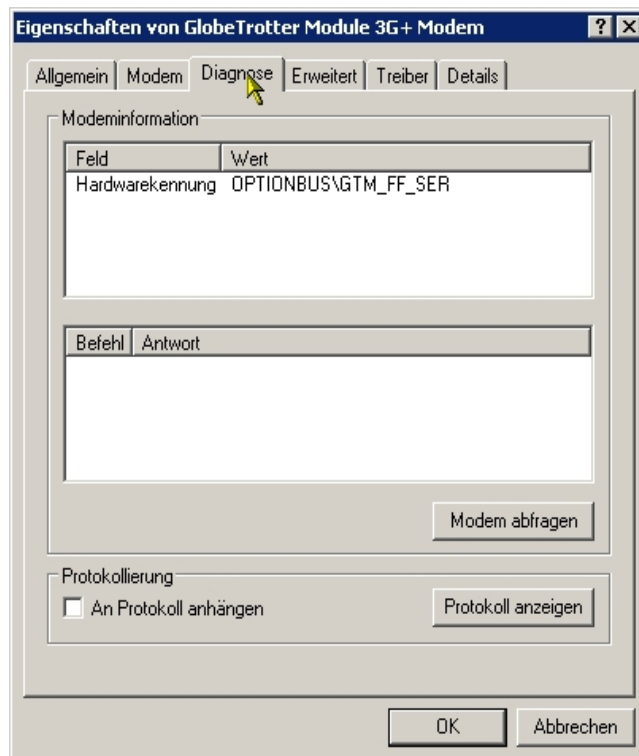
Eigenschaften von GlobeTrotter Module 3G+ Modem

?

Allgemein | Modem | Diagnose | Erweitert | Treiber | Details

Modeminformation

| Feld | Wert |
|---|---|
| Hardwarekennung | OPTIONBUS\GTM_FF_SER |

| Befehl | Antwort |
|---|---|

Modem abfragen

Protokollierung

An Protokoll anhängen

Protokoll anzeigen

OK

Abbrechen